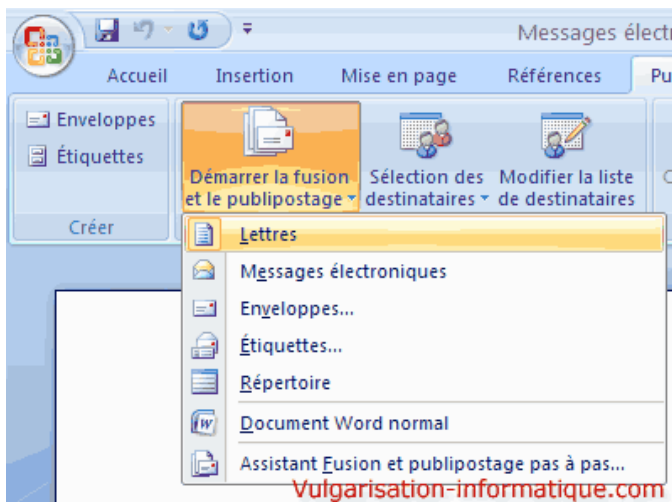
Messages électr

Accueil Insertion Mise en page Références Pu

Enveloppes
Étiquettes
Créer

Démarrer la fusion et le publipostage

Sélection des destinataires

Modifier la liste de destinataires

Lettres
Messages électroniques
Enveloppes...
Étiquettes...
Répertoire
Document Word normal
Assistant Fusion et publipostage pas à pas...

Vulgarisation-informatique.com